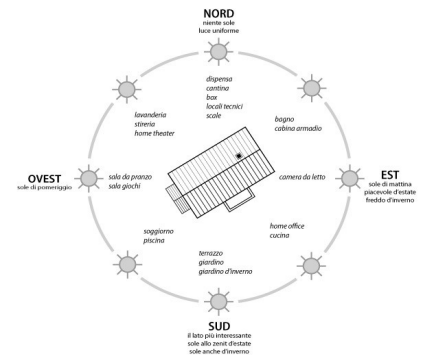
NORD
niente sole
luce uniforme

dispensa
cantina
box
locali tecnici
scale

lavanderia
stireria
home theater

bagno
cabina armadio

OVEST
sole di pomeriggio

sala da pranzo
sala giochi

camera da letto

EST
sole di mattina
piacevole d'estate
freddo d'inverno

soggiorno
piscina

home office
cucina

terrazzo
giardino
giardino d'inverno

SUD
il lato più interessante
sole allo zenit d'estate
sole anche d'inverno